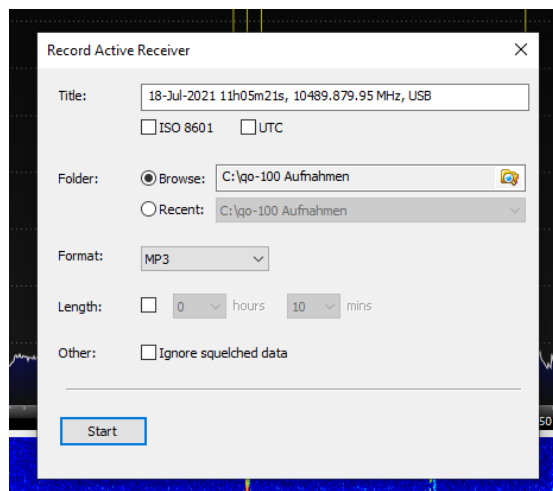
Record Active Receiver

Title: 18-Jul-2021 11h05m21s, 10489.879.95 MHz, USB

ISO 8601 UTC

Folder: Browse: C:\qo-100 Aufnahmen

Recent: C:\qo-100 Aufnahmen

Format: MP3

Length: 0 hours 10 mins

Other: Ignore squelched data

Start

50